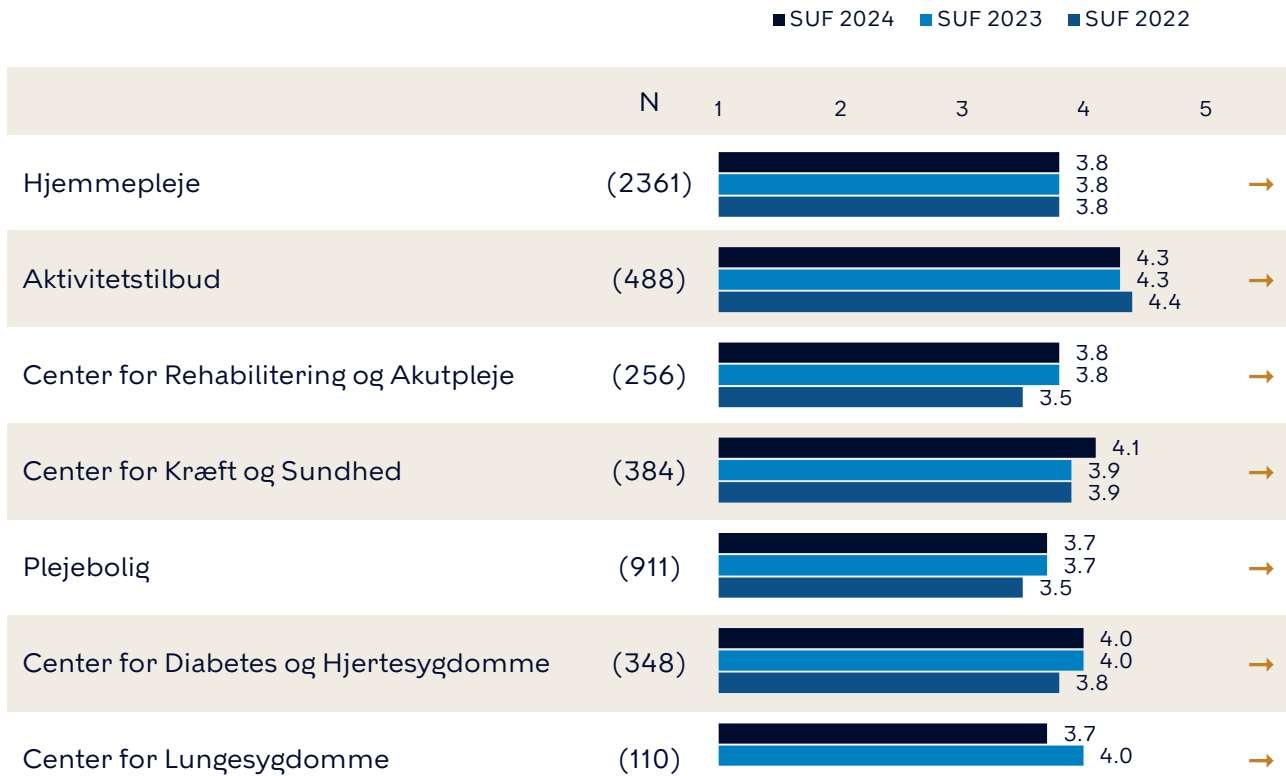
SUF 2024 SUF 2023 SUF 2022

| | N | 1 2 3 4 5 | |
|---|---|---|---|
| Hjemmepleje | (2361) | 3.8 3.8 3.8 | → |
| Aktivitetstilbud | (488) | 4.3 4.3 4.4 | → |
| Center for Rehabilitering og Akutpleje | (256) | 3.8 3.8 3.5 | → |
| Center for Kræft og Sundhed | (384) | 4.1 3.9 3.9 | → |
| Plejebolig | (911) | 3.7 3.7 3.5 | → |
| Center for Diabetes og Hjertesygdomme | (348) | 4.0 4.0 3.8 | → |
| Center for Lungesygdomme | (110) | 3.7 4.0 | → |